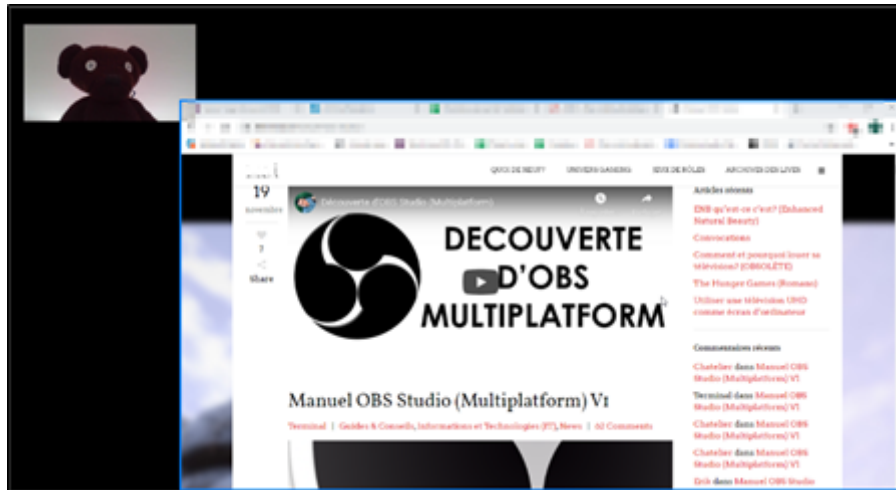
QUOI DE NEUF? UNIVERS GAMING JEUX DE RÔLES ARCHIVES DES LIVES

19
novembre

7
Share

Découverte d'OBS Studio (Multiplatform)

DECOUVERTE D'OBS MULTIPLATFORM

Manuel OBS Studio (Multiplatform) V1

Terminal | Guides & Conseils, Informations et Technologies (IT), News | 62 Comments

Articles récents

ENB qu'est-ce c'est? (Enhanced Natural Beauty)

Convocations

Comment et pourquoi louer sa télévision? (OBSOLÈTE)

The Hunger Games (Romans)

Utiliser une télévision UHD comme écran d'ordinateur

Commentaires récents

Chatelier dans Manuel OBS Studio (Multiplatform) V1

Terminal dans Manuel OBS Studio (Multiplatform) V1

Chatelier dans Manuel OBS Studio (Multiplatform) V1

Chatelier dans Manuel OBS Studio (Multiplatform) V1

Erik dans Manuel OBS Studio